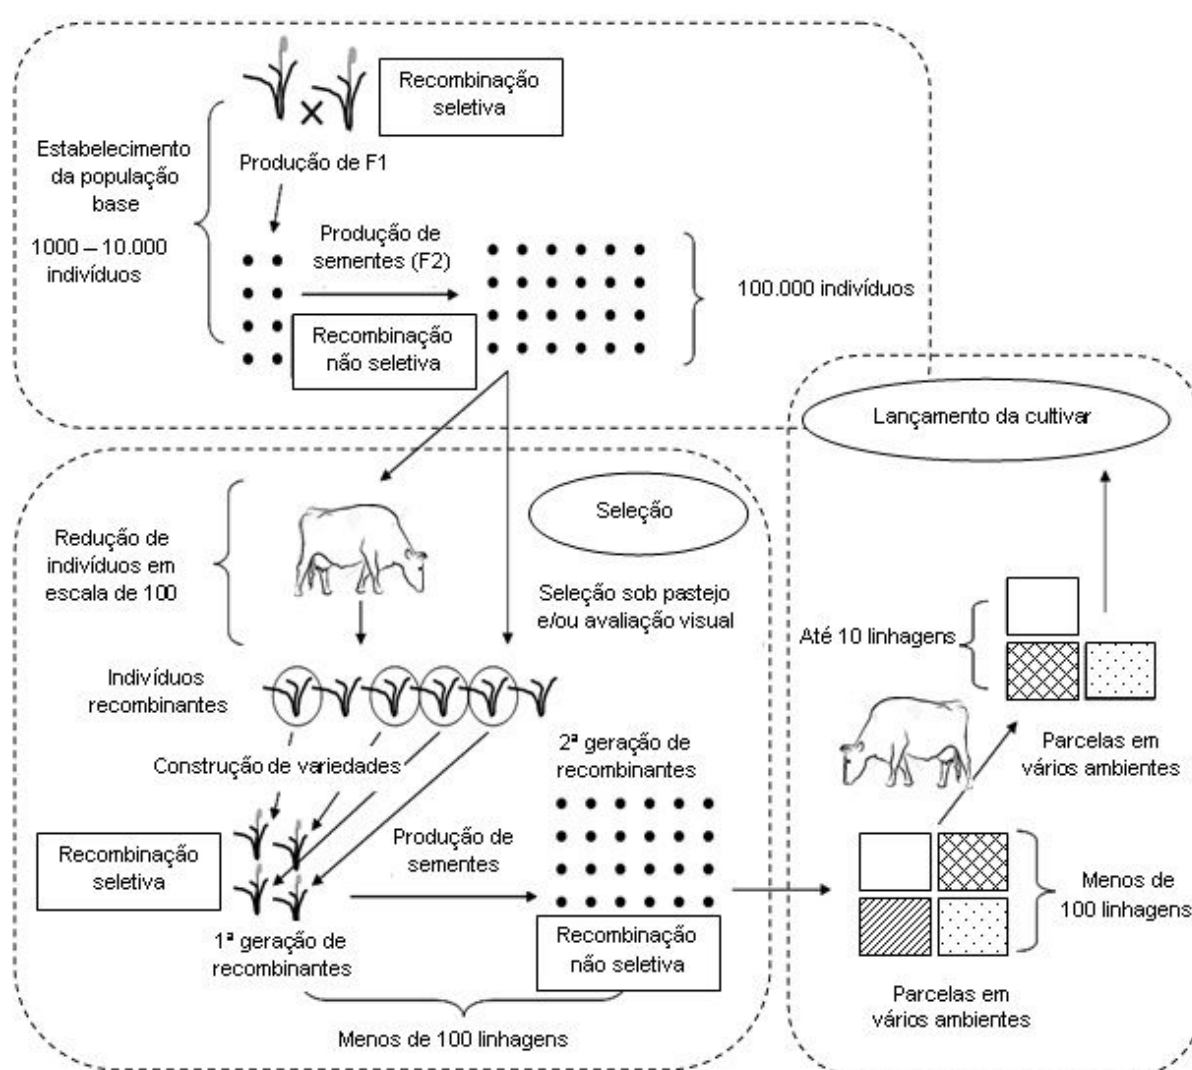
Recombinação seletiva

Estabelecimento da população base

1000 – 10.000 indivíduos

Produção de F1

Produção de sementes (F2)

Recombinação não seletiva

100.000 indivíduos

Lançamento da cultivar

Seleção

Redução de indivíduos em escala de 100

Seleção sob pastejo e/ou avaliação visual

Até 10 linhagens

Indivíduos recombinantes

Parcelas em vários ambientes

Construção de variedades

2ª geração de recombinantes

Recombinação seletiva

Produção de sementes

Menos de 100 linhagens

1ª geração de recombinantes

Recombinação não seletiva

Parcelas em vários ambientes

Menos de 100 linhagens